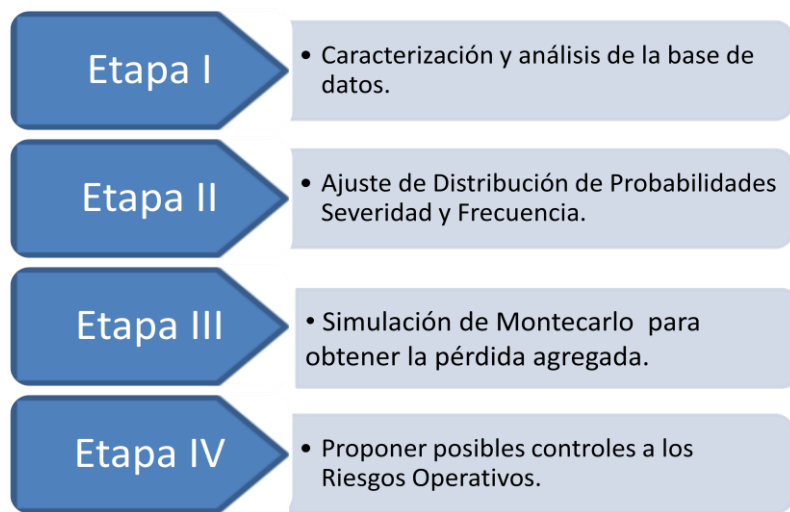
Etapa I

• Caracterización y análisis de la base de datos.

Etapa II

• Ajuste de Distribución de Probabilidades Severidad y Frecuencia.

Etapa III

• Simulación de Montecarlo para obtener la pérdida agregada.

Etapa IV

• Proponer posibles controles a los Riesgos Operativos.